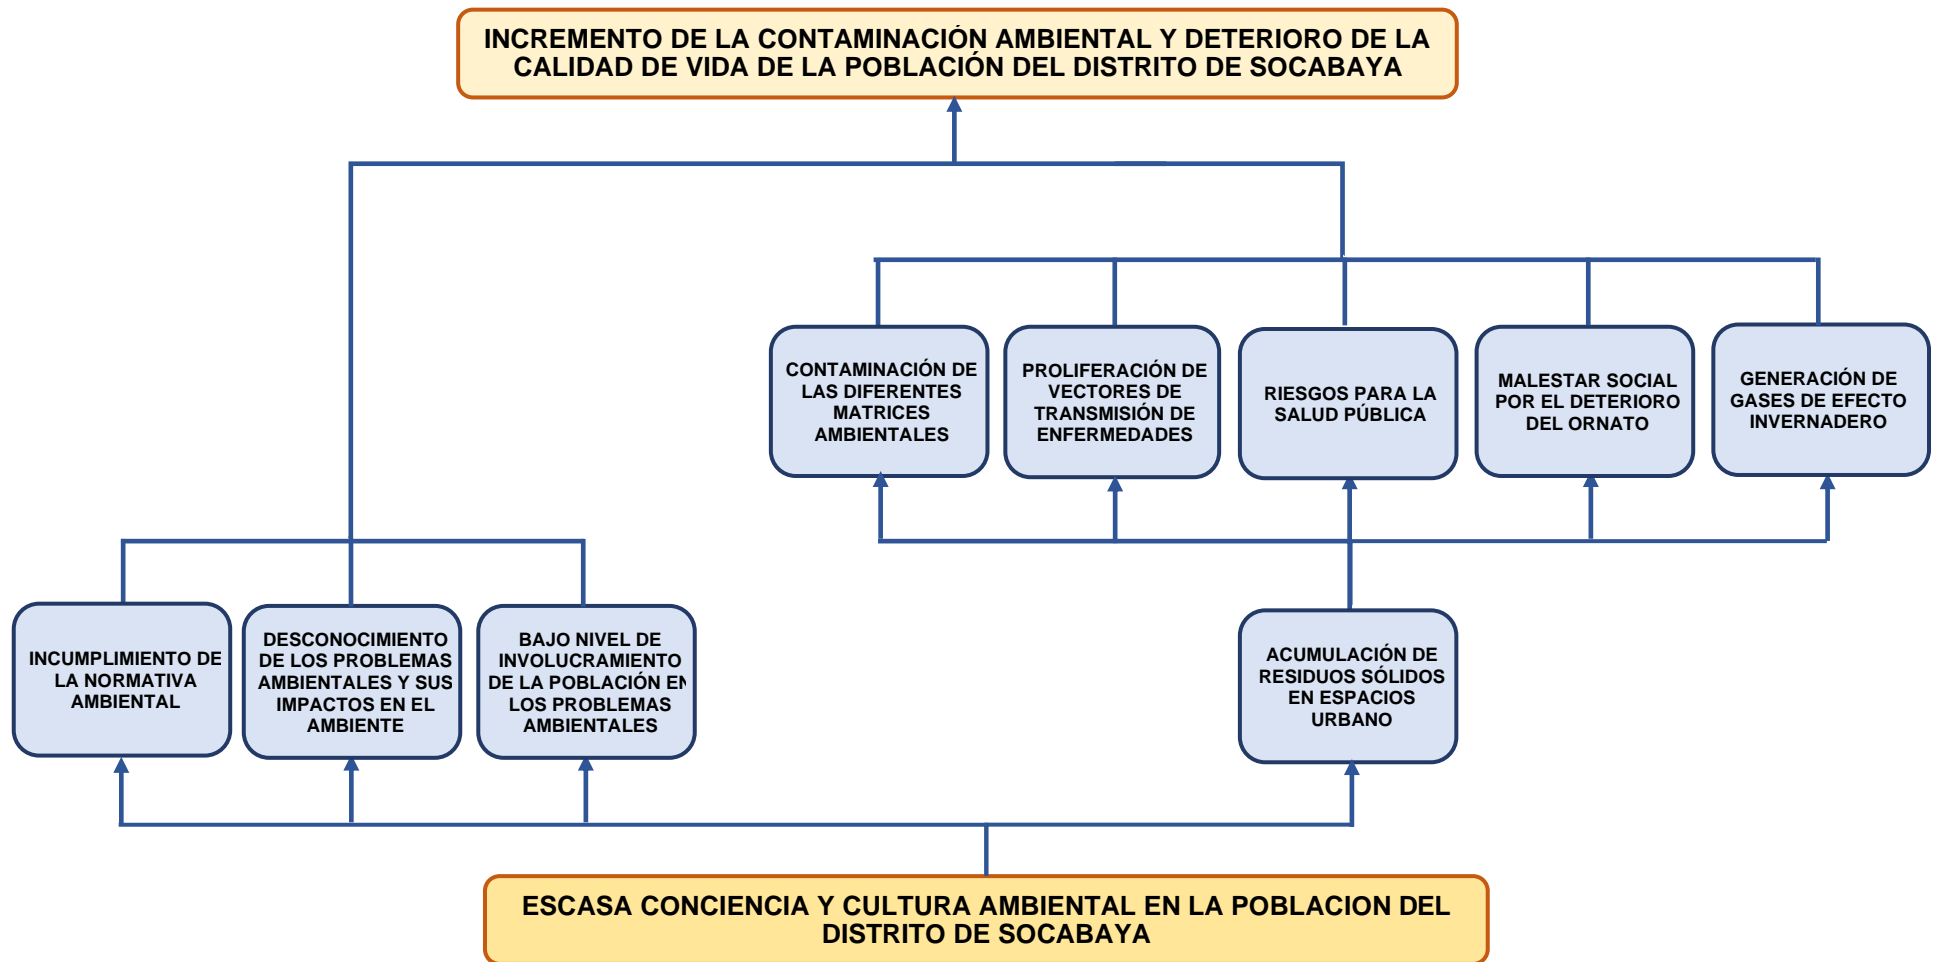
INCREMENTO DE LA CONTAMINACIÓN AMBIENTAL Y DETERIORO DE LA CALIDAD DE VIDA DE LA POBLACIÓN DEL DISTRITO DE SOCABAYA

CONTAMINACIÓN DE LAS DIFERENTES MATRICES AMBIENTALES

PROLIFERACIÓN DE VECTORES DE TRANSMISIÓN DE ENFERMEDADES

RIESGOS PARA LA SALUD PÚBLICA

MALESTAR SOCIAL POR EL DETERIORO DEL ORNATO

GENERACIÓN DE GASES DE EFECTO INVERNADERO

INCUMPLIMIENTO DE LA NORMATIVA AMBIENTAL

DESCONOCIMIENTO DE LOS PROBLEMAS AMBIENTALES Y SUS IMPACTOS EN EL AMBIENTE

BAJO NIVEL DE INVOLUCRAMIENTO DE LA POBLACIÓN EN LOS PROBLEMAS AMBIENTALES

ACUMULACIÓN DE RESIDUOS SÓLIDOS EN ESPACIOS URBANO

ESCASA CONCIENCIA Y CULTURA AMBIENTAL EN LA POBLACION DEL DISTRITO DE SOCABAYA